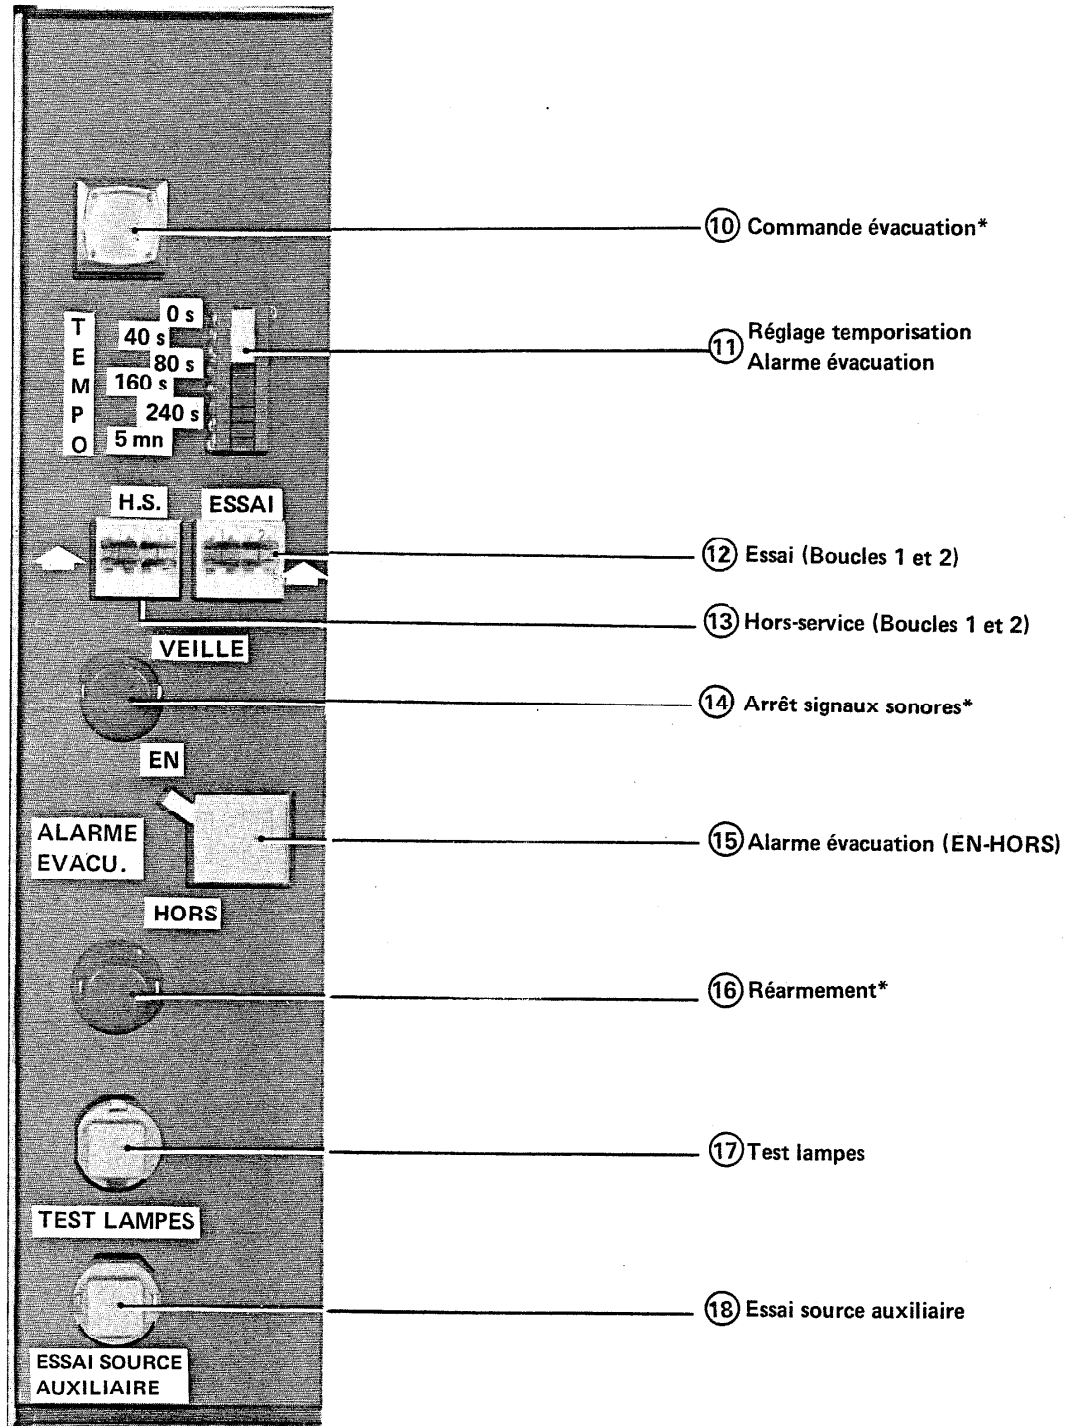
(10) Commande évacuation*

TEMPO
0 s
40 s
80 s
160 s
240 s
5 mn

(11) Réglage temporisation
Alarme évacuation

H.S.
ESSAI

(12) Essai (Boucles 1 et 2)

(13) Hors-service (Boucles 1 et 2)

VEILLE

(14) Arrêt signaux sonores*

EN

ALARME
EVACU.

HORS

(15) Alarme évacuation (EN-HORS)

(16) Réarmement*

(17) Test lampes

TEST LAMPES

(18) Essai source auxiliaire

ESSAI SOURCE
AUXILIAIRE